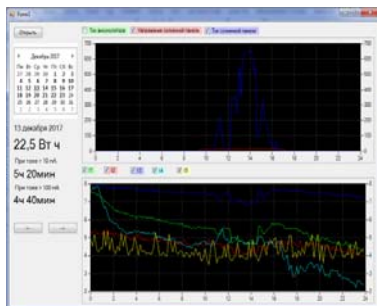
Form1

Открыть

Ток аккумулятора Напряжение солнечной панели Ток солнечной панели

Декабрь 2017

| Пн | Вт | Ср | Чт | Пт | Сб | Вс |
|---|---|---|---|---|---|---|
| 27 | 28 | 29 | 30 | 1 | 2 | 3 |
| 4 | 5 | 6 | 7 | 8 | 9 | 10 |
| 11 | 12 | 13 | 14 | 15 | 16 | 17 |
| 18 | 19 | 20 | 21 | 22 | 23 | 24 |
| 25 | 26 | 27 | 28 | 29 | 30 | 31 |
| 1 | 2 | 3 | 4 | 5 | 6 | 7 |

13 декабря 2017

22,5 Вт ч

При токе > 10 мА

5ч 20мин

При токе > 100 мА

4ч 40мин

← →

0 2 4 6 8 10 12 14 16 18 20 22 24

0 2 4 6 8 10 12 14 16 18 20 22 24